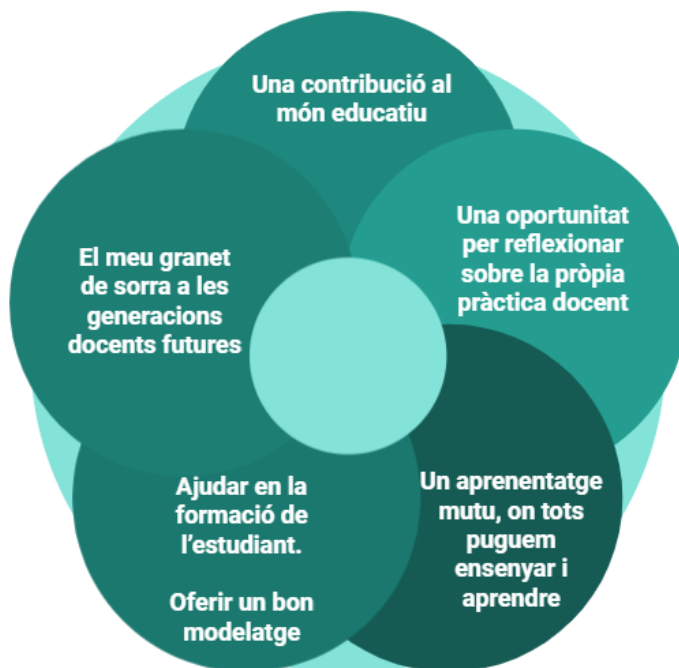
Una contribució al món educatiu

Una oportunitat per reflexionar sobre la pròpia pràctica docent

Un aprenentatge mutu, on tots puguem ensenyar i aprendre

Ajudar en la formació de l'estudiant.

Oferir un bon modelatge

El meu granet de sorra a les generacions docents futures